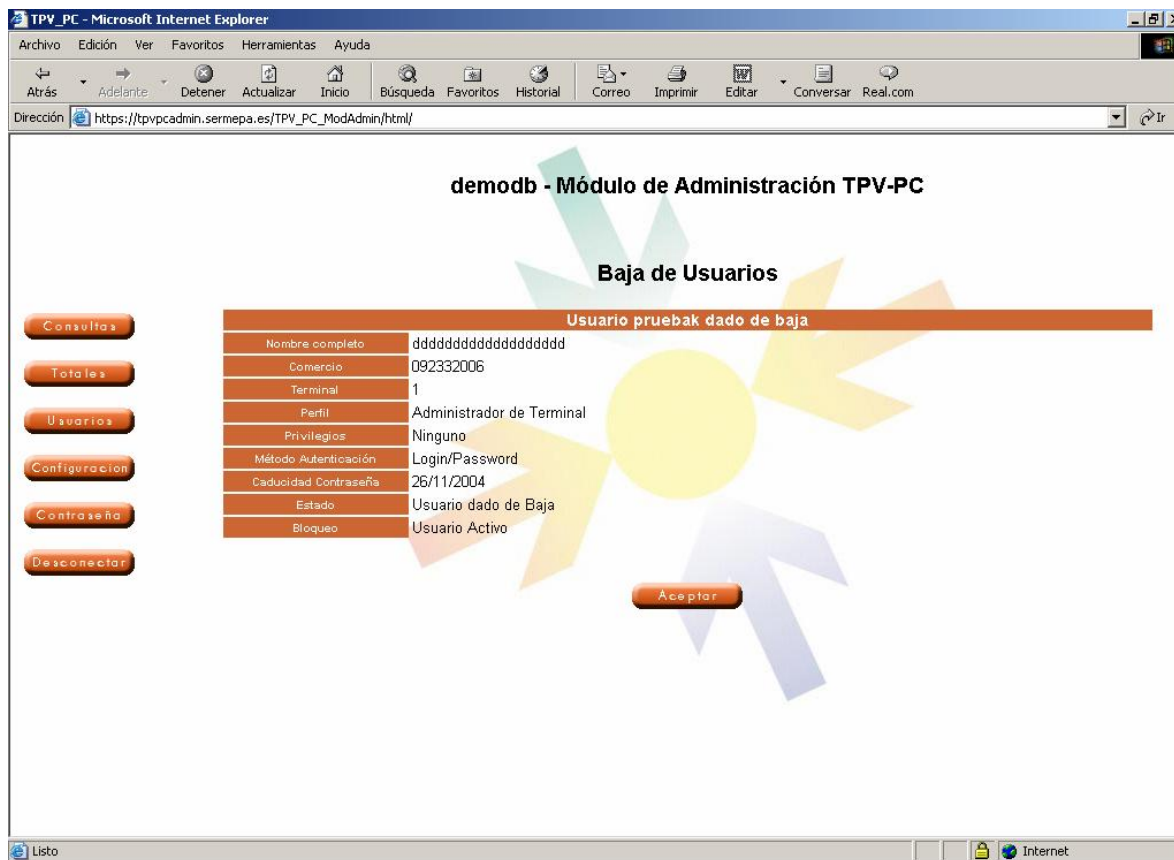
TPV_PC - Microsoft Internet Explorer

Archivo Edición Ver Favoritos Herramientas Ayuda

Atrás Adelante Detener Actualizar Inicio Búsqueda Favoritos Historial Correo Imprimir Editar Conversar Real.com

Dirección https://tpvpcadmin.sermepa.es/TPV_PC_ModAdmin/html/ Ir

demodb - Módulo de Administración TPV-PC

Baja de Usuarios

Consultas
Totales
Usuarios
Configuracion
Contraseña
Desconectar

| Usuario pruebak dado de baja | |
|---|---|
| Nombre completo | ddddddddddddddddddd |
| Comercio | 092332006 |
| Terminal | 1 |
| Perfil | Administrador de Terminal |
| Privilegios | Ninguno |
| Método Autenticación | Login/Password |
| Caducidad Contraseña | 26/11/2004 |
| Estado | Usuario dado de Baja |
| Bloqueo | Usuario Activo |

Aceptar

Listo Internet